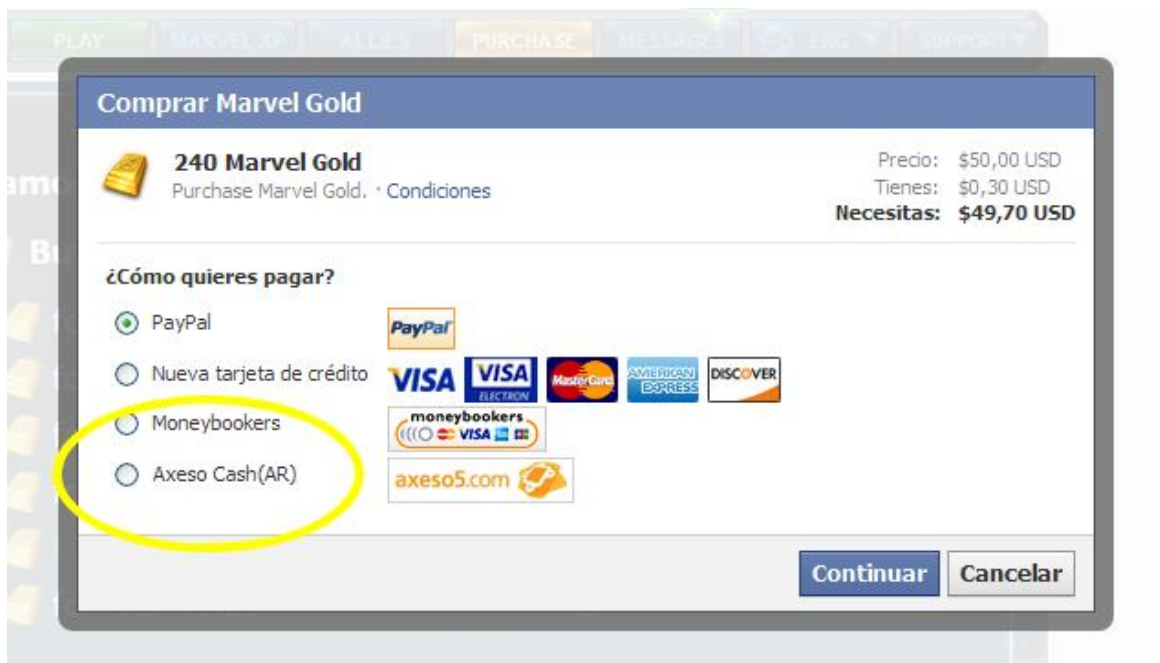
PLAY MARVEL XP ALLIES PURCHASE MESSAGES ENG SUPPORT

Comprar Marvel Gold

240 Marvel Gold
Purchase Marvel Gold. · Condiciones

Precio: $50,00 USD
Tienes: $0,30 USD
Necesitas: $49,70 USD

¿Cómo quieres pagar?

PayPal
PayPal

Nueva tarjeta de crédito
VISA VISA ELECTRON MasterCard AMERICAN EXPRESS DISCOVER

Moneybookers
moneybookers VISA

Axeso Cash(AR)
axeso5.com

Continuar Cancelar